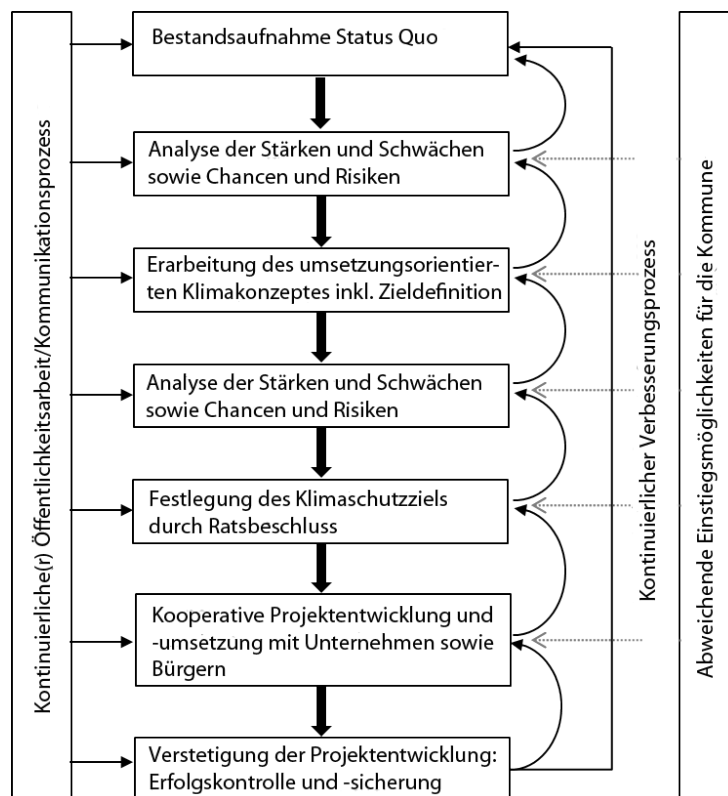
Kontinuierliche(r) Öffentlichkeitsarbeit/Kommunikationsprozess

Bestandsaufnahme Status Quo

Analyse der Stärken und Schwächen sowie Chancen und Risiken

Erarbeitung des umsetzungsorientierten Klimakonzeptes inkl. Zieldefinition

Analyse der Stärken und Schwächen sowie Chancen und Risiken

Festlegung des Klimaschutzziels durch Ratsbeschluss

Kooperative Projektentwicklung und -umsetzung mit Unternehmen sowie Bürgern

Verstetigung der Projektentwicklung: Erfolgskontrolle und -sicherung

Kontinuierlicher Verbesserungsprozess

Abweichende Einstiegsmöglichkeiten für die Kommune